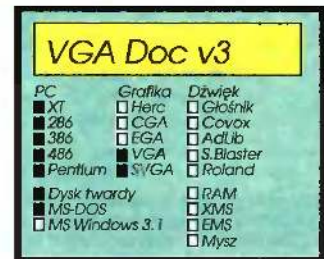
VGA Doc v3

| PC | Grafika | Dźwięk |
|---|---|---|
| ■ XT | □ Herc | □ Głośnik |
| ■ 286 | □ CGA | □ Covox |
| ■ 386 | □ EGA | □ AdLib |
| ■ 486 | ■ VGA | □ S.Blaster |
| ■ Pentium | ■ SVGA | □ Roland |

■ Dysk twardy
■ MS-DOS
□ MS Windows 3.1

□ RAM
□ XMS
□ EMS
□ Mysz